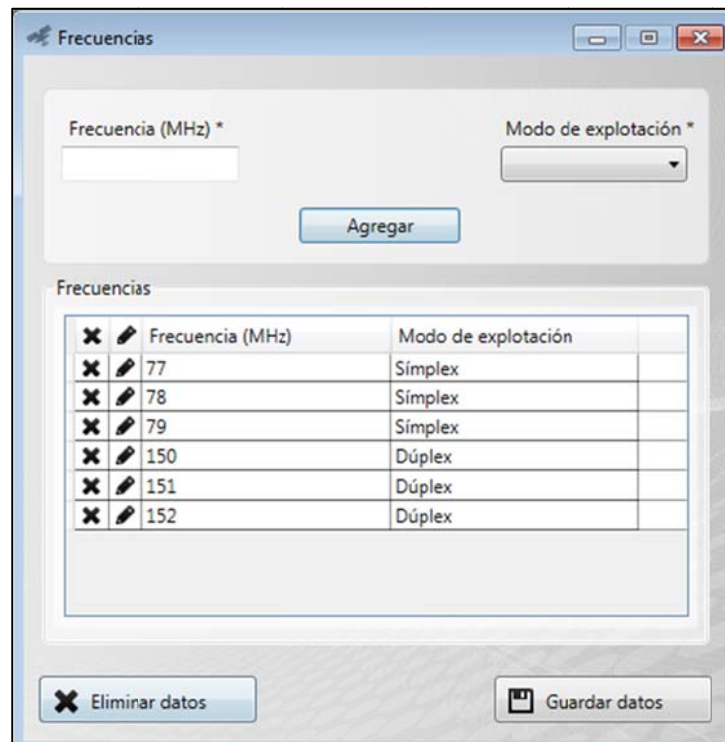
Frecuencias

Frecuencia (MHz) *

Modo de explotación *

Agregar

Frecuencias

| | | Frecuencia (MHz) | Modo de explotación |
|---|---|---|---|
| ✖ | ✎ | 77 | Símplex |
| ✖ | ✎ | 78 | Símplex |
| ✖ | ✎ | 79 | Símplex |
| ✖ | ✎ | 150 | Dúplex |
| ✖ | ✎ | 151 | Dúplex |
| ✖ | ✎ | 152 | Dúplex |

Eliminar datos

Guardar datos